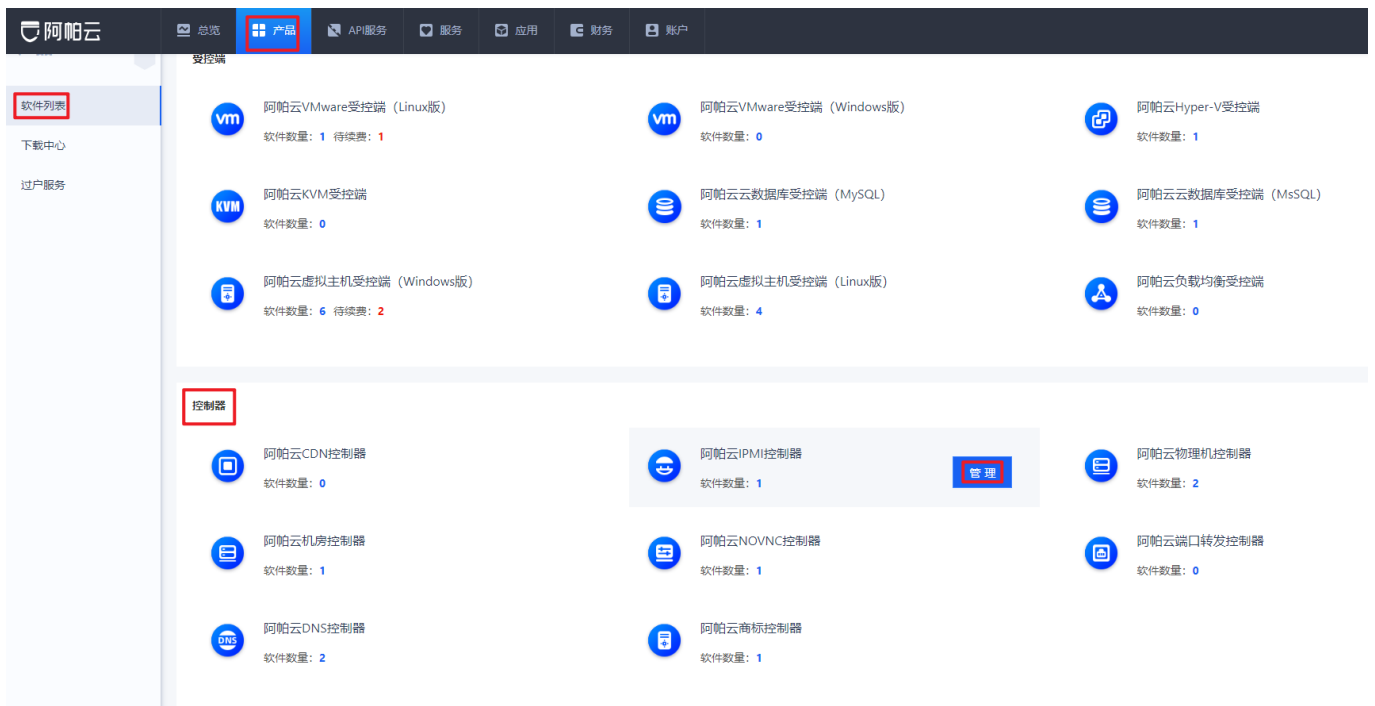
阿帕云

总览 产品 API服务 服务 应用 财务 账户

软件列表

下载中心

过户服务

受控端

vm 阿帕云VMware受控端（Linux版）
软件数量：1 待续费：1

vm 阿帕云VMware受控端（Windows版）
软件数量：0

阿帕云Hyper-V受控端
软件数量：1

KVM 阿帕云KVM受控端
软件数量：0

阿帕云云数据库受控端（MySQL）
软件数量：1

阿帕云云数据库受控端（MsSQL）
软件数量：1

阿帕云虚拟主机受控端（Windows版）
软件数量：6 待续费：2

阿帕云虚拟主机受控端（Linux版）
软件数量：4

阿帕云负载均衡受控端
软件数量：0

控制器

阿帕云CDN控制器
软件数量：0

阿帕云IPMI控制器
软件数量：1
管 理

阿帕云物理机控制器
软件数量：2

阿帕云机房控制器
软件数量：1

阿帕云NOVNC控制器
软件数量：1

阿帕云端口转发控制器
软件数量：0

DNS 阿帕云DNS控制器
软件数量：2

阿帕云商标控制器
软件数量：1